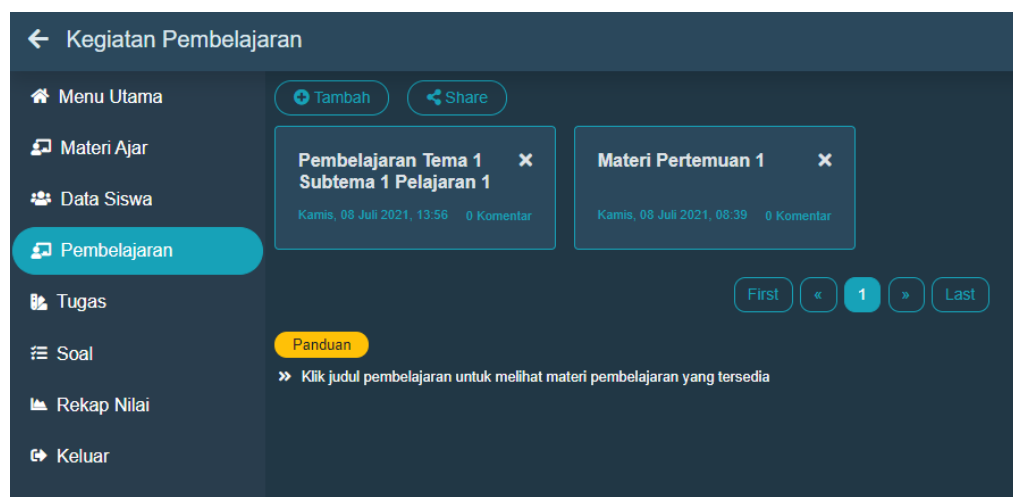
← Kegiatan Pembelajaran

Menu Utama

Materi Ajar

Data Siswa

Pembelajaran

Tugas

Soal

Rekap Nilai

Keluar

Tambah

Share

Pembelajaran Tema 1 Subtema 1 Pelajaran 1 ✖

Kamis, 08 Juli 2021, 13:56 0 Komentar

Materi Pertemuan 1 ✖

Kamis, 08 Juli 2021, 08:39 0 Komentar

First « 1 » Last

Panduan

» Klik judul pembelajaran untuk melihat materi pembelajaran yang tersedia